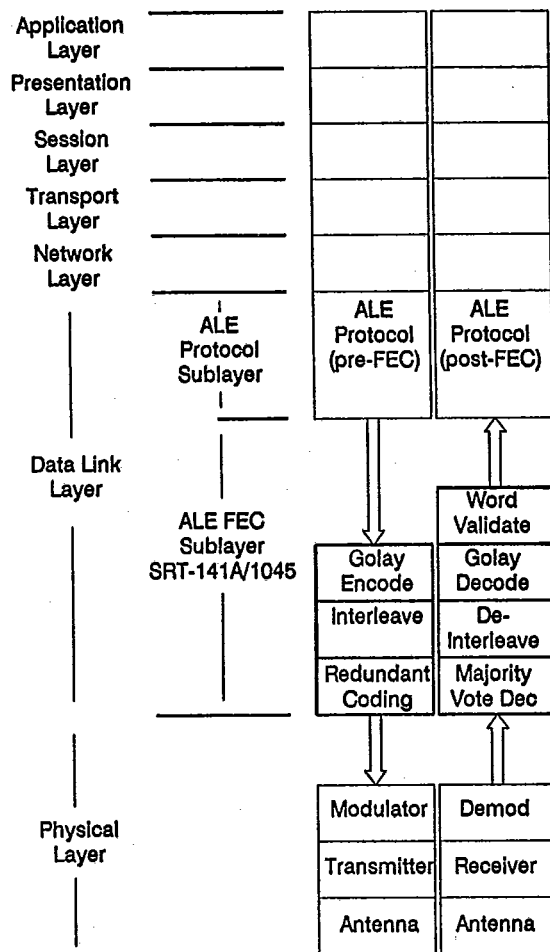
Application Layer

Presentation Layer

Session Layer

Transport Layer

Network Layer

Data Link Layer

ALE Protocol Sublayer

ALE FEC Sublayer SRT-141A/1045

Physical Layer

ALE Protocol (pre-FEC)

ALE Protocol (post-FEC)

Word Validate

Golay Encode

Golay Decode

Interleave

De-Interleave

Redundant Coding

Majority Vote Dec

Modulator

Demod

Transmitter

Receiver

Antenna

Antenna